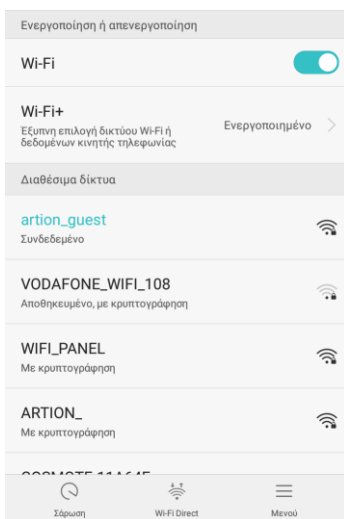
Ενεργοποίηση ή απενεργοποίηση

Wi-Fi

Wi-Fi+
Έξυπνη επιλογή δικτύου Wi-Fi ή δεδομένων κινητής τηλεφωνίας
Ενεργοποιημένο

Διαθέσιμα δίκτυα

artion_guest
Συνδεδεμένο

VODAFONE_WIFI_108
Αποθηκευμένο, με κρυπτογράφηση

WIFI_PANEL
Με κρυπτογράφηση

ARTION_
Με κρυπτογράφηση

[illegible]

Σάρωση

Wi-Fi Direct

Μενού